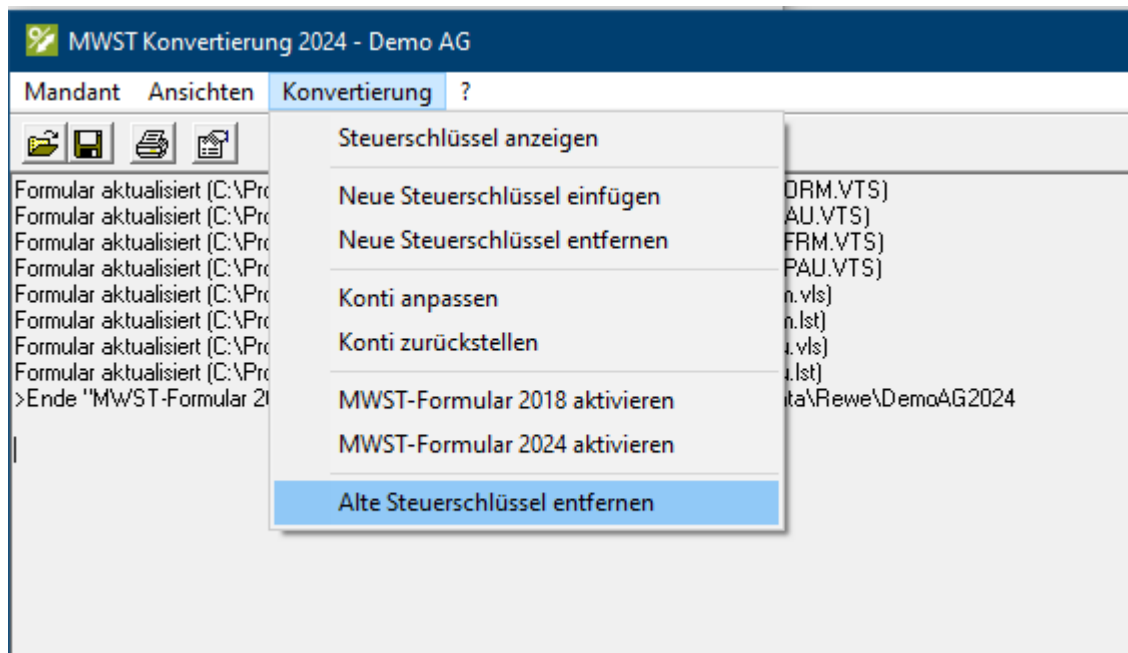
MWST Konvertierung 2024 - Demo AG

Mandant Ansichten Konvertierung ?

Steuerschlüssel anzeigen

Neue Steuerschlüssel einfügen

Neue Steuerschlüssel entfernen

Konti anpassen

Konti zurückstellen

MWST-Formular 2018 aktivieren

MWST-Formular 2024 aktivieren

Alte Steuerschlüssel entfernen

Formular aktualisiert (C:\Pro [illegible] ORM.VTS)
Formular aktualisiert (C:\Pro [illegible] AU.VTS)
Formular aktualisiert (C:\Pro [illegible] FRM.VTS)
Formular aktualisiert (C:\Pro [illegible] PAU.VTS)
Formular aktualisiert (C:\Pro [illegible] n.vls)
Formular aktualisiert (C:\Pro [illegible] n.lst)
Formular aktualisiert (C:\Pro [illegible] ı.vls)
Formular aktualisiert (C:\Pro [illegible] ı.lst)
>Ende "MWST-Formular 20 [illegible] ta\Rewe\DemoAG2024